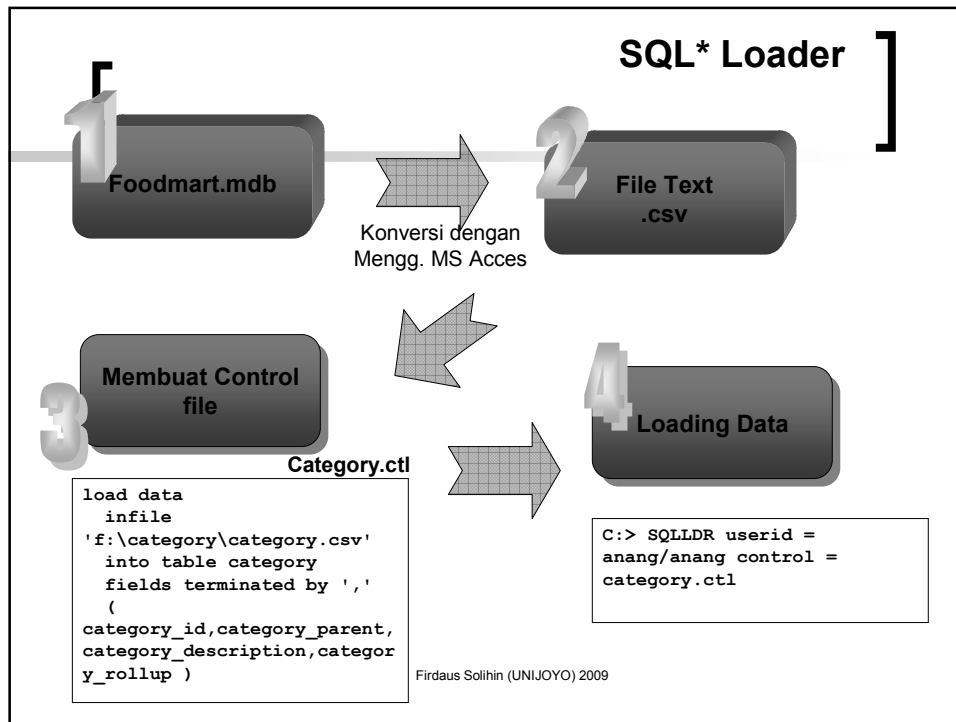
SQL* Loader

1 Foodmart.mdb

2 File Text .csv

Konversi dengan Mengg. MS Acces

3 Membuat Control file

4 Loading Data

Category.ctl

load data
  infile
'f:\category\category.csv'
  into table category
  fields terminated by ','
  (
category_id,category_parent,
category_description,categor
y_rollup )

C:> SQLLDR userid =
anang/anang control =
category.ctl

Firdaus Solihin (UNIJOYO) 2009